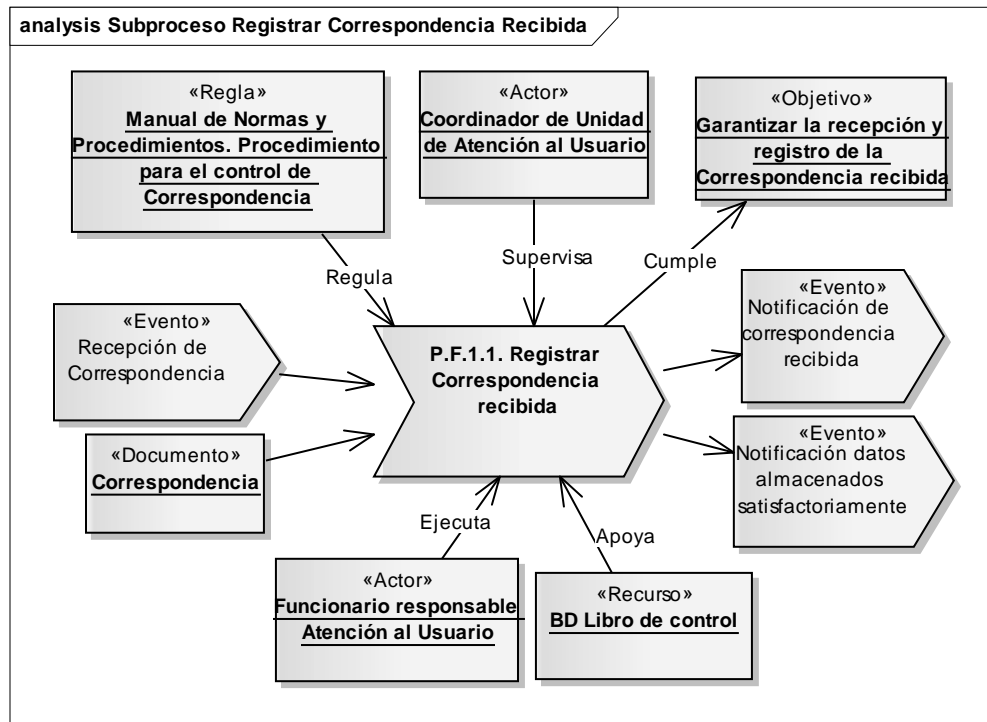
analysis Subproceso Registrar Correspondencia Recibida

«Regla»
Manual de Normas y Procedimientos. Procedimiento para el control de Correspondencia

«Actor»
Coordinador de Unidad de Atención al Usuario

«Objetivo»
Garantizar la recepción y registro de la Correspondencia recibida

Regula

Supervisa

Cumple

«Evento»
Recepción de Correspondencia

P.F.1.1. Registrar Correspondencia recibida

«Evento»
Notificación de correspondencia recibida

«Documento»
Correspondencia

«Evento»
Notificación datos almacenados satisfactoriamente

Ejecuta

Apoya

«Actor»
Funcionario responsable Atención al Usuario

«Recurso»
BD Libro de control